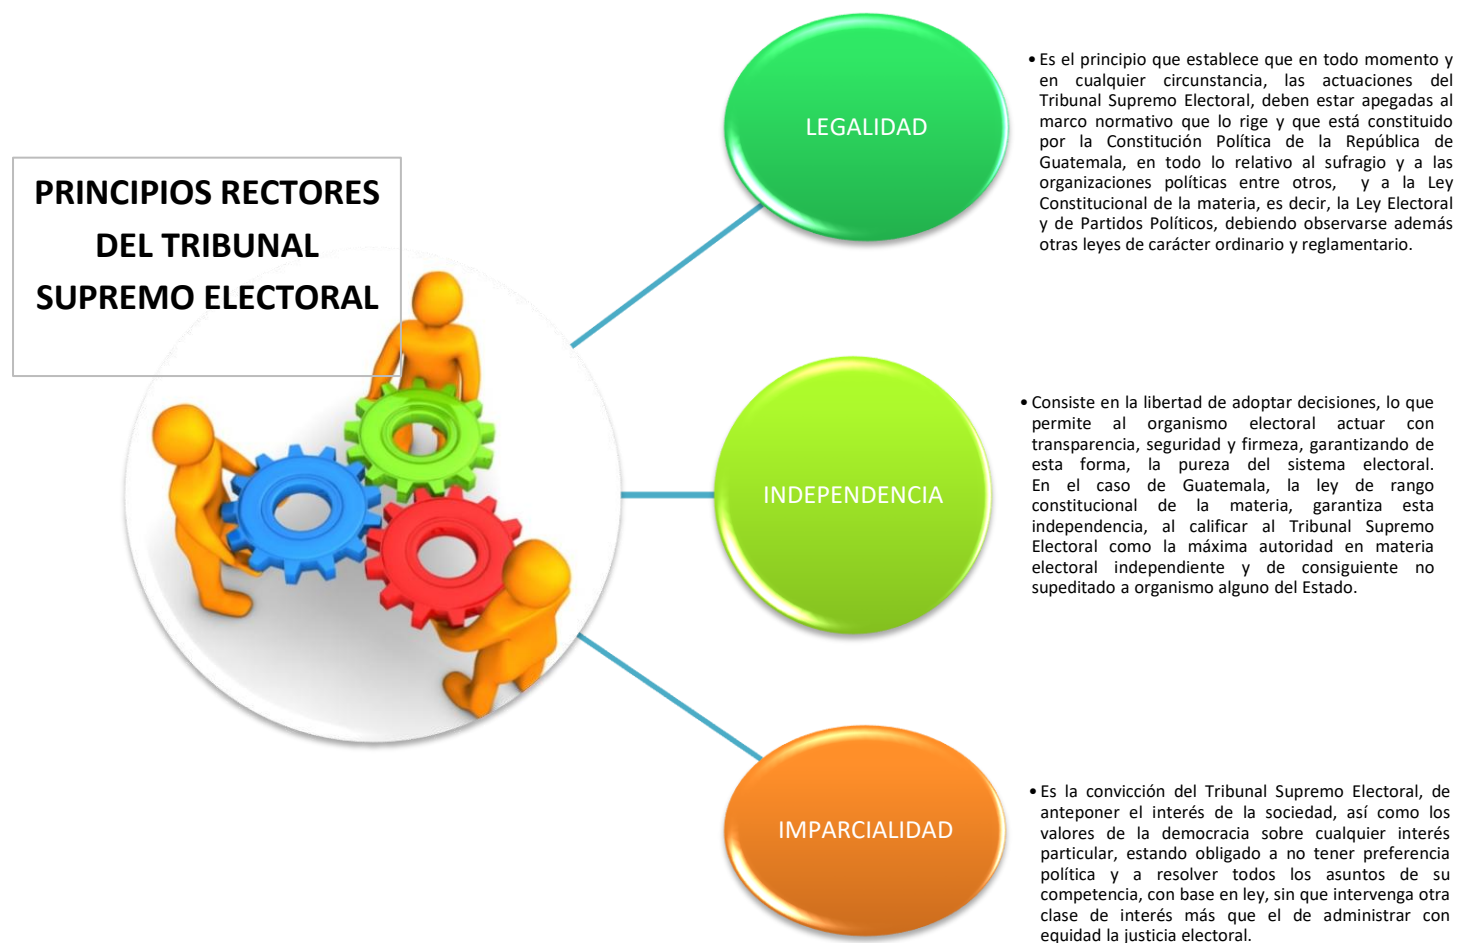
PRINCIPIOS RECTORES DEL TRIBUNAL SUPREMO ELECTORAL

LEGALIDAD

• Es el principio que establece que en todo momento y en cualquier circunstancia, las actuaciones del Tribunal Supremo Electoral, deben estar apegadas al marco normativo que lo rige y que está constituido por la Constitución Política de la República de Guatemala, en todo lo relativo al sufragio y a las organizaciones políticas entre otros, y a la Ley Constitucional de la materia, es decir, la Ley Electoral y de Partidos Políticos, debiendo observarse además otras leyes de carácter ordinario y reglamentario.

INDEPENDENCIA

• Consiste en la libertad de adoptar decisiones, lo que permite al organismo electoral actuar con transparencia, seguridad y firmeza, garantizando de esta forma, la pureza del sistema electoral. En el caso de Guatemala, la ley de rango constitucional de la materia, garantiza esta independencia, al calificar al Tribunal Supremo Electoral como la máxima autoridad en materia electoral independiente y de consiguiente no supeditado a organismo alguno del Estado.

IMPARCIALIDAD

• Es la convicción del Tribunal Supremo Electoral, de anteponer el interés de la sociedad, así como los valores de la democracia sobre cualquier interés particular, estando obligado a no tener preferencia política y a resolver todos los asuntos de su competencia, con base en ley, sin que intervenga otra clase de interés más que el de administrar con equidad la justicia electoral.